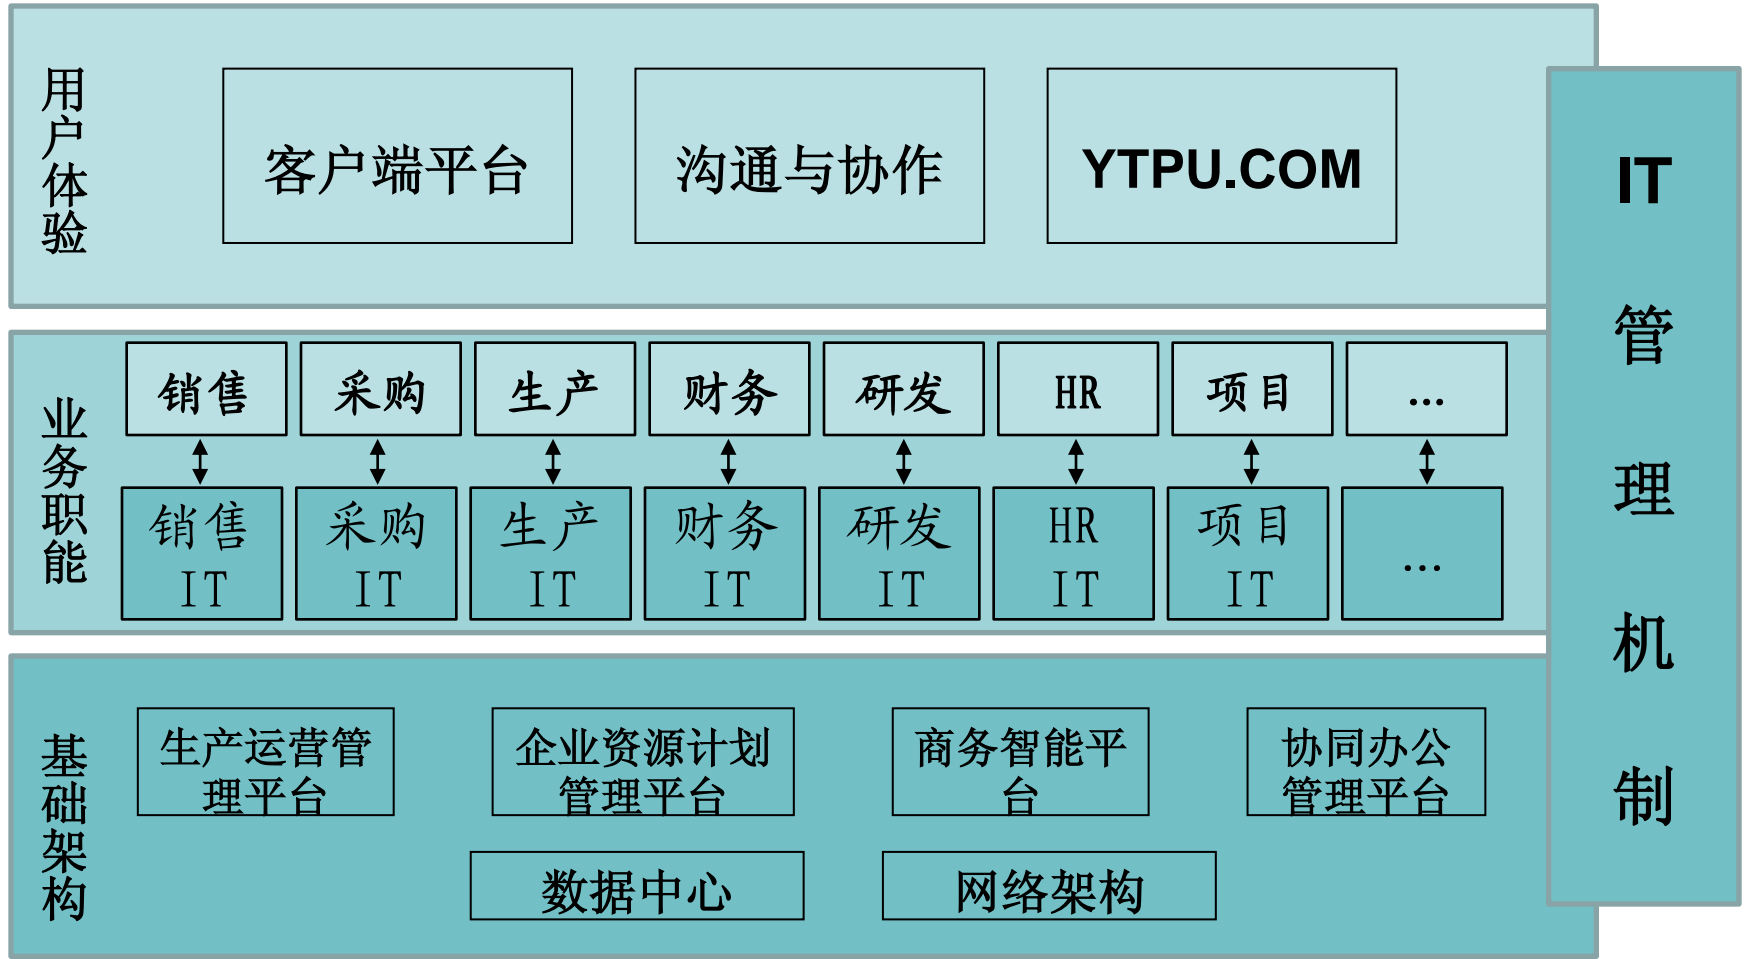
用户体验

客户端平台

沟通与协作

YTPU.COM

业务职能

销售 | 采购 | 生产 | 财务 | 研发 | HR | 项目 | ...

销售 IT | 采购 IT | 生产 IT | 财务 IT | 研发 IT | HR IT | 项目 IT | ...

基础架构

生产运营管理平台

企业资源计划管理平台

商务智能平台

协同办公管理平台

数据中心

网络架构

IT 管理机制